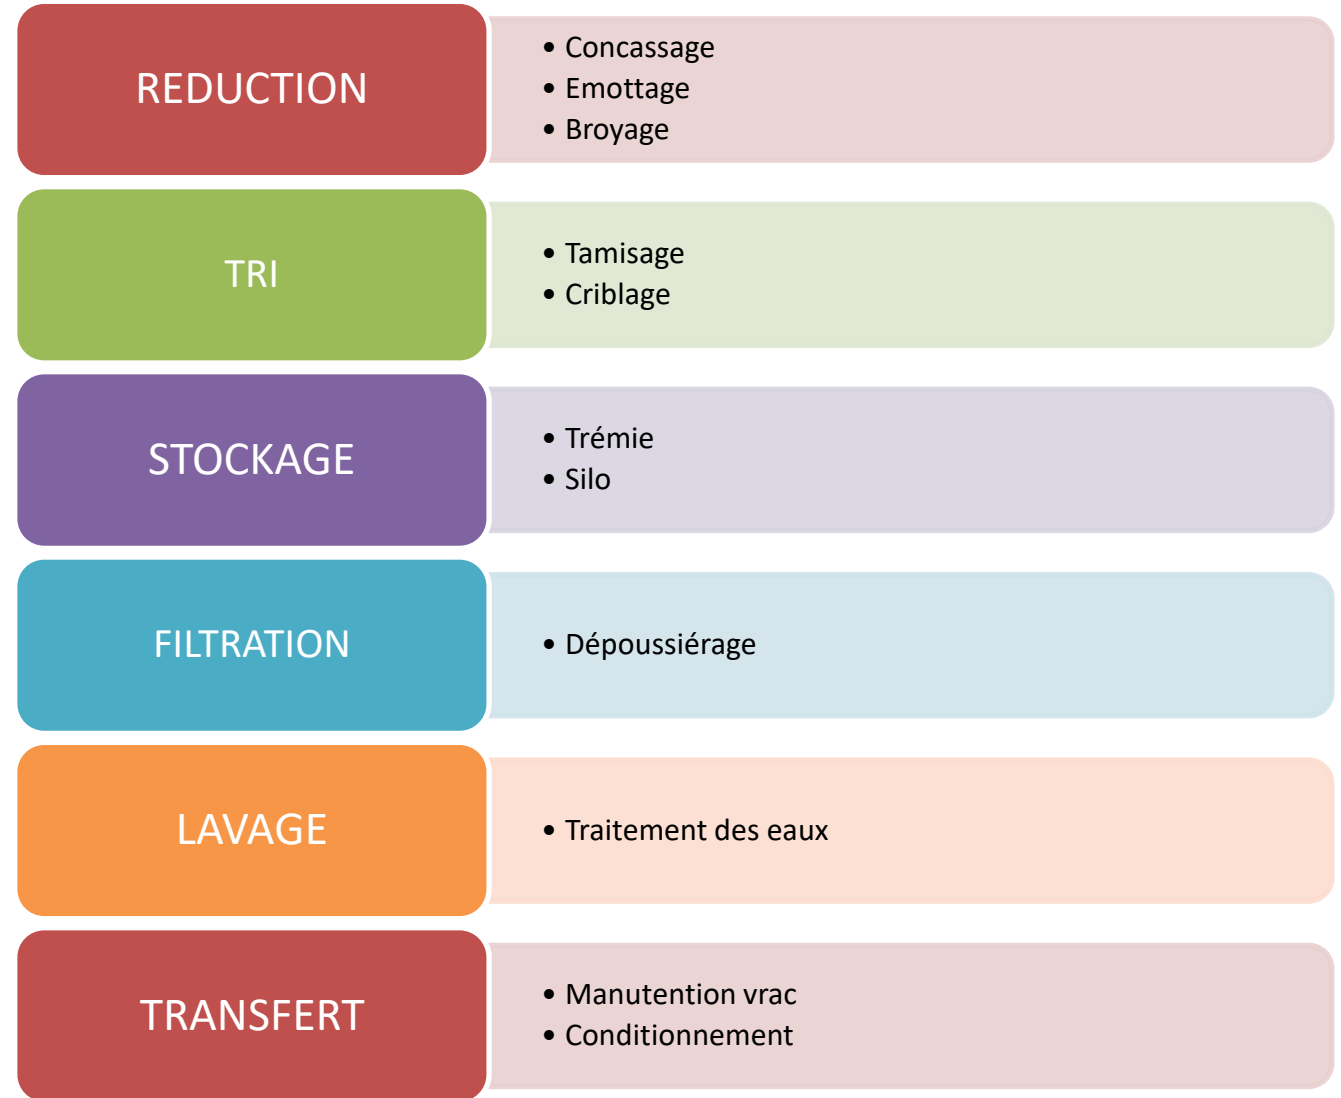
REDUCTION

- Concassage
- Emottage
- Broyage

TRI

- Tamisage
- Criblage

STOCKAGE

- Trémie
- Silo

FILTRATION

- Dépoussiérage

LAVAGE

- Traitement des eaux

TRANSFERT

- Manutention vrac
- Conditionnement